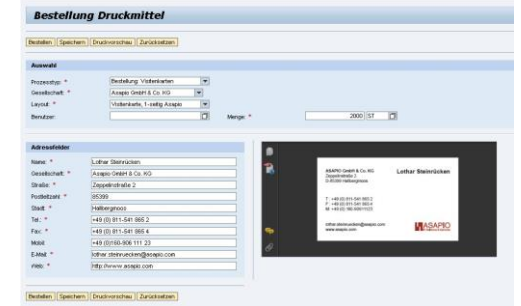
Bestellung Druckmittel

Bestellen | Speichern | Druckvorschau | Zurücksetzen

Auswahl

Prozesstyp: * Bestellung: Visitenkarten

Gesellschaft: * Asapio GmbH & Co. KG

Layout: * Visitenkarte, 1-seitig Asapio

Benutzer:

Menge: * 2000 ST

Adressfelder

Name: * Lothar Steinrücken

Gesellschaft: * Asapio GmbH & Co. KG

Straße: * Zeppelinstraße 2

Postleitzahl: * 85399

Stadt: * Hallbergmoos

Tel.: * +49 (0) 811-541 865 2

Fax: * +49 (0) 811-541 865 4

Mobil: +49 (0)160-906 111 23

E-Mail: * lothar.steinruecken@asapio.com

Web: * http://www.asapio.com

ASAPIO GmbH & Co. KG
Zeppelinstraße 2
D-85399 Hallbergmoos

Lothar Steinrücken

T: +49 (0) 811-541 865 2
F: +49 (0) 811-541 865 4
M: +49 (0) 160-906 111 23

lothar.steinruecken@asapio.com
www.asapio.com

ASAPIO

Bestellen | Speichern | Druckvorschau | Zurücksetzen